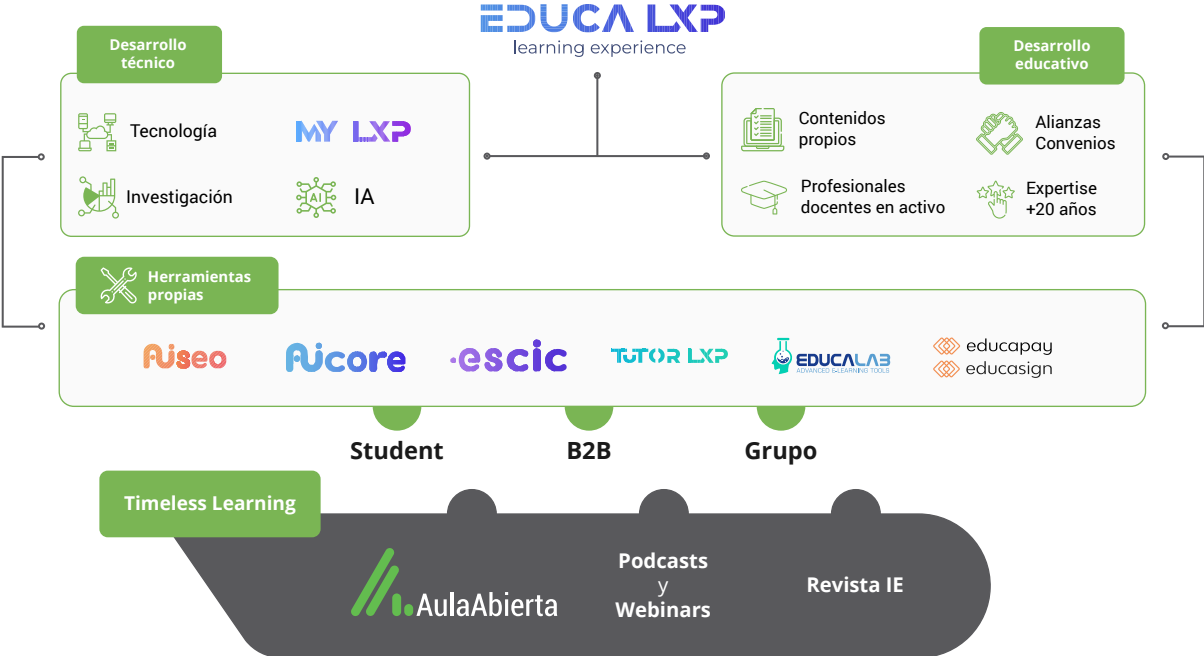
EDUCA LXP
learning experience

Desarrollo técnico

Tecnología

MY LXP

Investigación

IA

Desarrollo educativo

Contenidos propios

Alianzas Convenios

Profesionales docentes en activo

Expertise +20 años

Herramientas propias

Aiseo

Aicore

escic

TUTOR LXP

EDUCALAB
ADVANCED E-LEARNING TOOLS

educapay
educasign

Student

B2B

Grupo

Timeless Learning

AulaAbierta

Podcasts y Webinars

Revista IE